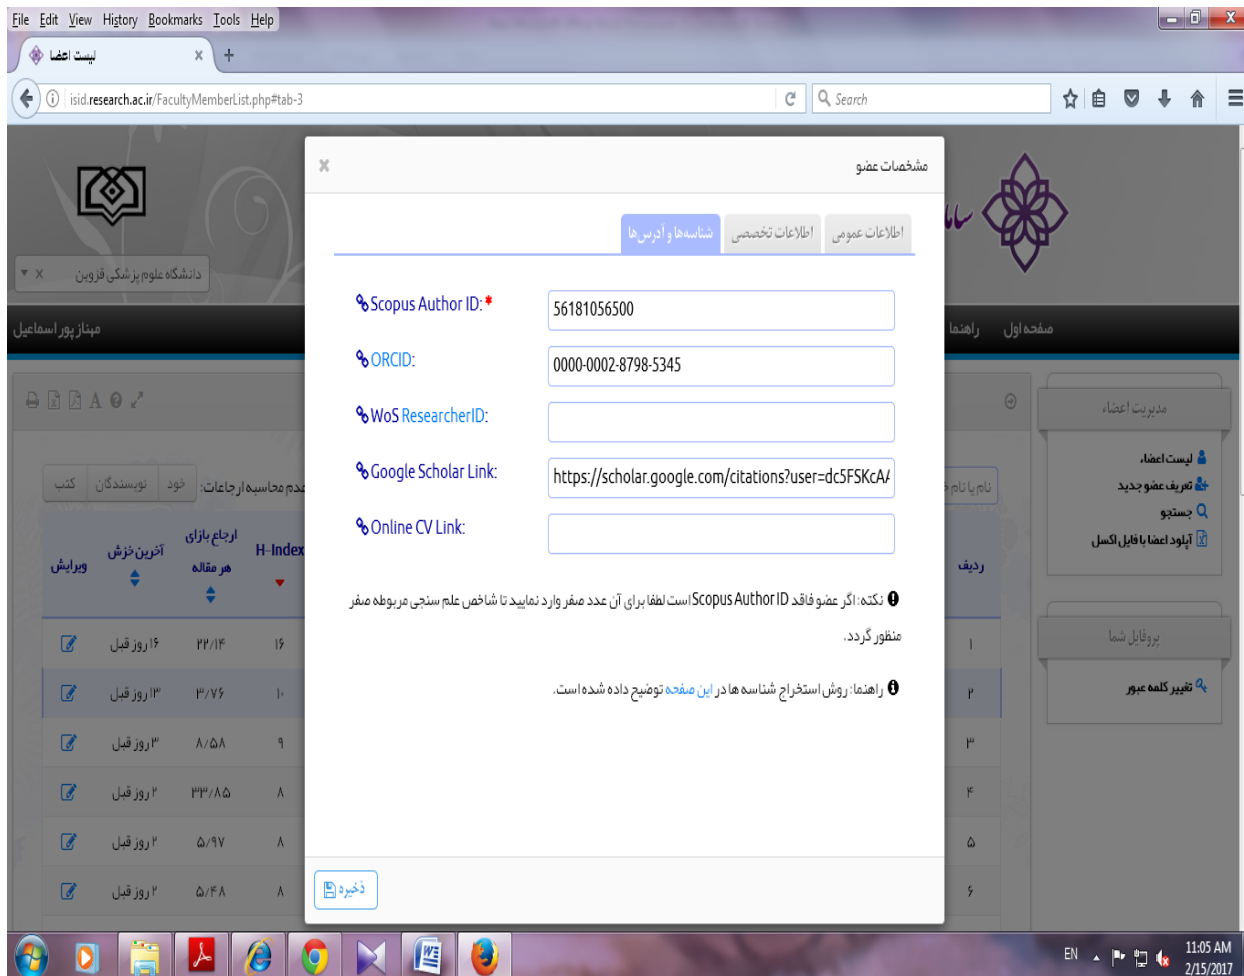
File Edit View History Bookmarks Tools Help

لیست اعضا ×

isid.research.ac.ir/FacultyMemberList.php#tab-3

Search

دانشگاه علوم پزشکی قزوین

مهناز پوراسماعیل

صفحه اول راهنما

مدیریت اعضاء

لیست اعضاء
تعریف عضو جدید
جستجو
آپلود اعضا با فایل اکسل

پروفایل شما

تغییر کلمه عبور

عدم محاسبه ارجاعات: خود نویسندگان کتب

| ردیف | H-Index | ارجاع بازای هر مقاله | آخرین خزش | ویرایش |
|---|---|---|---|---|
| ۱ | ۱۶ | ۲۲/۱۴ | ۱۶ روز قبل | |
| ۲ | ۱۰ | ۳/۷۶ | ۱۳ روز قبل | |
| ۳ | ۹ | ۸/۵۸ | ۳ روز قبل | |
| ۴ | ۸ | ۲۳/۸۵ | ۲ روز قبل | |
| ۵ | ۸ | ۵/۹۷ | ۲ روز قبل | |
| ۶ | ۸ | ۵/۴۸ | ۲ روز قبل | |

مشخصات عضو ×

اطلاعات عمومی | اطلاعات تخصصی | شناسه‌ها و آدرس‌ها

Scopus Author ID: * 56181056500

ORCID: 0000-0002-8798-5345

WoS ResearcherID:

Google Scholar Link: https://scholar.google.com/citations?user=dc5FSKcA

Online CV Link:

نکته: اگر عضو فاقد Scopus Author ID است لطفا برای آن عدد صفر وارد نمایید تا شاخص علم سنجی مربوطه صفر منظور گردد.

راهنما: روش استخراج شناسه ها در این صفحه توضیح داده شده است.

ذخیره

EN 11:05 AM 2/15/2017